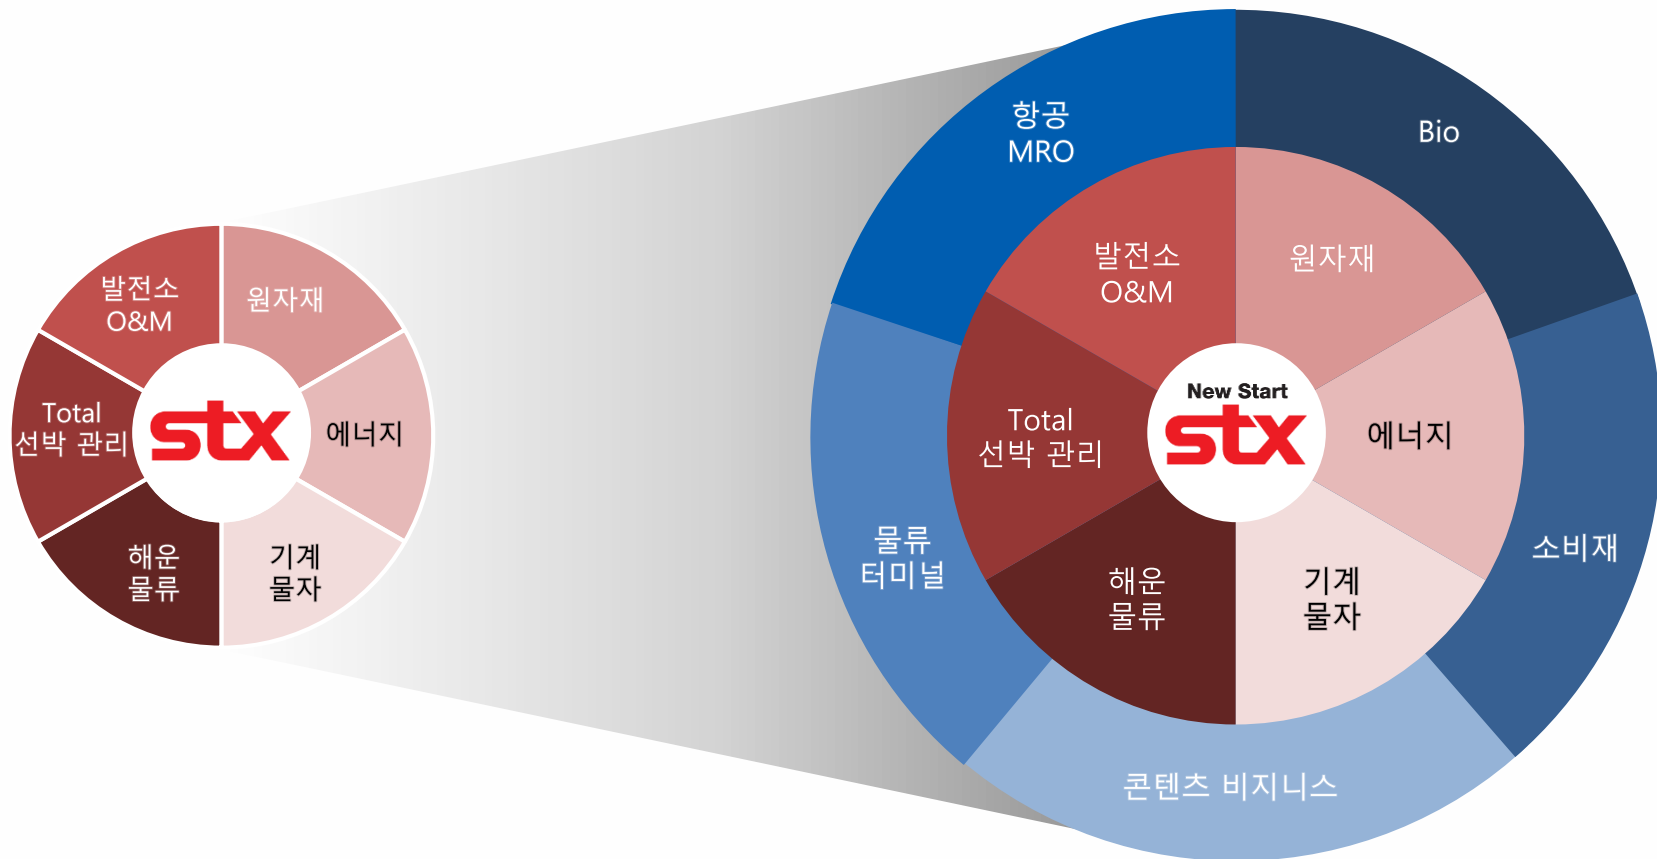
발전소
O&M

원자재

Total
선박 관리

stx

에너지

해운
물류

기계
물자

항공
MRO

Bio

발전소
O&M

원자재

Total
선박 관리

New Start
stx

에너지

물류
터미널

해운
물류

기계
물자

소비재

콘텐츠 비지니스